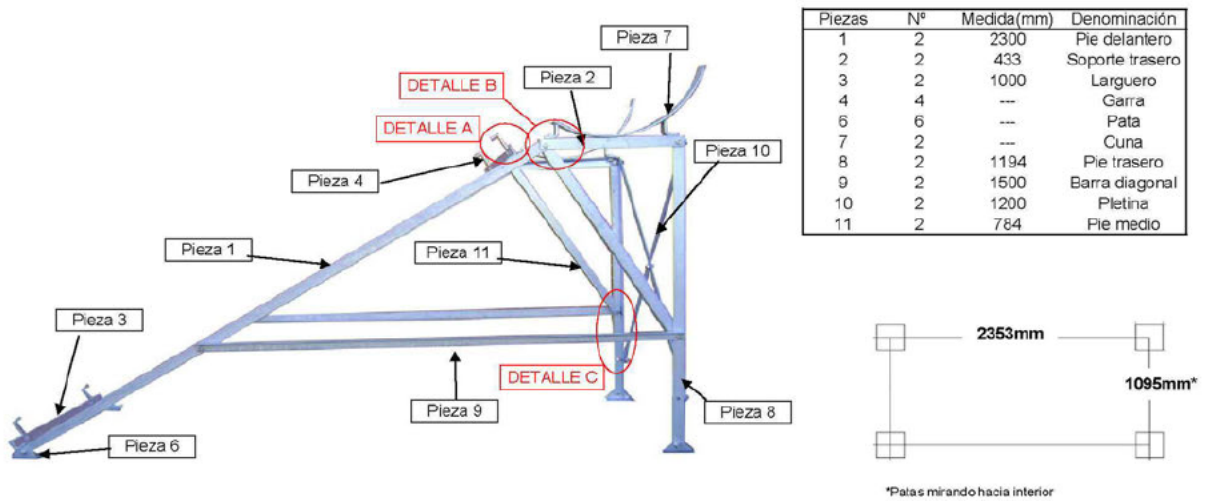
Pieza 7
DETALLE B
Pieza 2
DETALLE A
Pieza 10
Pieza 4
Pieza 1
Pieza 11
Pieza 3
DETALLE C
Pieza 9
Pieza 8
Pieza 6

| Piezas | Nº | Medida(mm) | Denominación |
|---|---|---|---|
| 1 | 2 | 2300 | Pie delantero |
| 2 | 2 | 433 | Soporte trasero |
| 3 | 2 | 1000 | Larguero |
| 4 | 4 | --- | Garra |
| 6 | 6 | --- | Pata |
| 7 | 2 | --- | Cuna |
| 8 | 2 | 1194 | Pie trasero |
| 9 | 2 | 1500 | Barra diagonal |
| 10 | 2 | 1200 | Pletina |
| 11 | 2 | 784 | Pie medio |

2353mm
1095mm*

*Patas mirando hacia interior